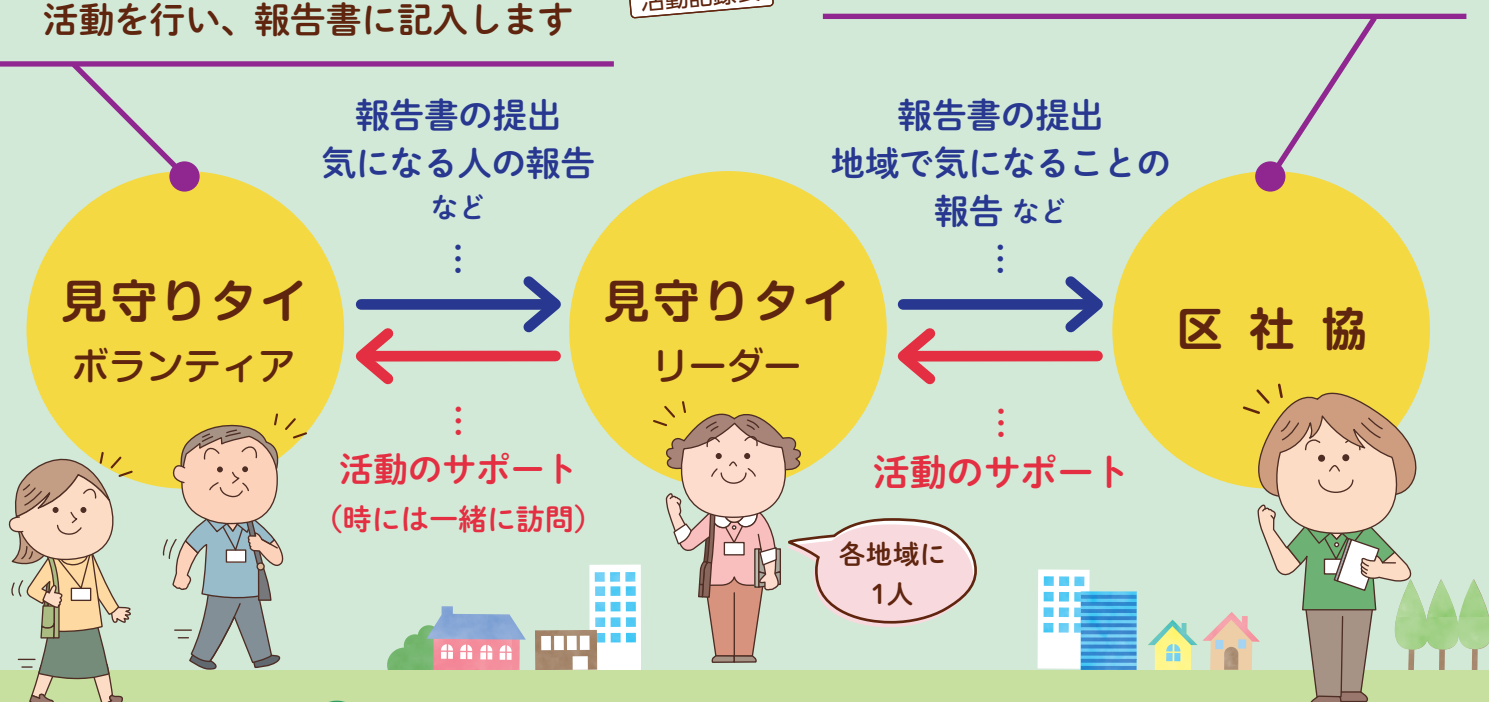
活動を行い、報告書に記入します

報告書の提出
気になる人の報告
など

報告書の提出
地域で気になることの
報告 など

見守りタイ
ボランティア

見守りタイ
リーダー

区 社 協

活動のサポート
（時には一緒に訪問）

活動のサポート

各地域に
1人